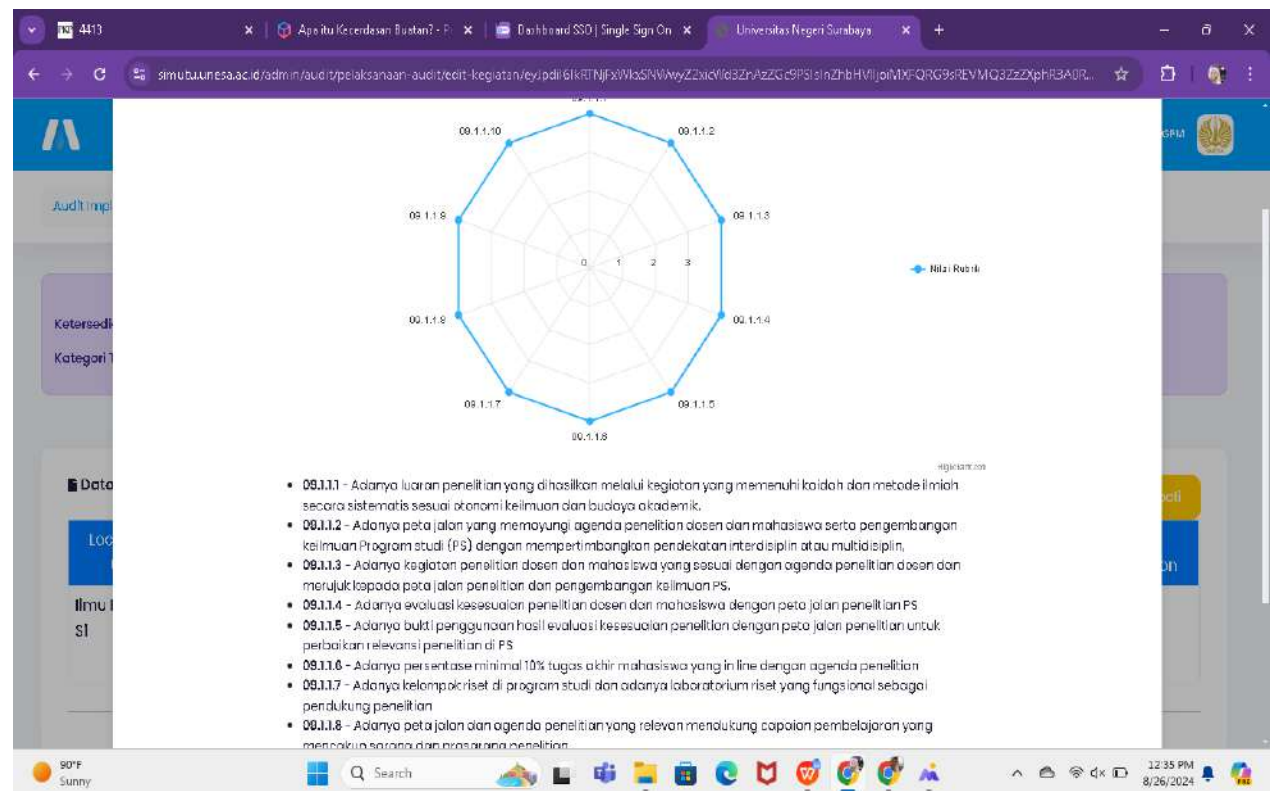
4413 × | Apa itu Kecerdasan Buatan? - × | Dashboard SSO | Single Sign On × | Universitas Negeri Surabaya × +

simutu.unesa.ac.id/admin/audit/pelaksanaan-audit/edit-kegiatan/eyJpdiI6IkRTNjFxWkxSNWwyZ2xicWd3ZnAzZGc9PSIsInZhbHVlIjoiMXFQRG9sREVMQ3ZzZXphR3A0R...

Audit Impl

Ketersedi
Kategori T

Data

Loc

Ilmu
S1

on

09.1.1.10
09.1.1.2
09.1.1.9
09.1.1.3
0 1 2 3
Nilai Rubrik
09.1.1.8
09.1.1.4
09.1.1.7
09.1.1.5
09.1.1.6

Highcharts.com

- 09.1.1.1 - Adanya luaran penelitian yang dihasilkan melalui kegiatan yang memenuhi kaidah dan metode ilmiah secara sistematis sesuai otonomi keilmuan dan budaya akademik.
- 09.1.1.2 - Adanya peta jalan yang memayungi agenda penelitian dosen dan mahasiswa serta pengembangan keilmuan Program studi (PS) dengan mempertimbangkan pendekatan interdisiplin atau multidisiplin.
- 09.1.1.3 - Adanya kegiatan penelitian dosen dan mahasiswa yang sesuai dengan agenda penelitian dosen dan merujuk kepada peta jalan penelitian dan pengembangan keilmuan PS.
- 09.1.1.4 - Adanya evaluasi kesesuaian penelitian dosen dan mahasiswa dengan peta jalan penelitian PS
- 09.1.1.5 - Adanya bukti penggunaan hasil evaluasi kesesuaian penelitian dengan peta jalan penelitian untuk perbaikan relevansi penelitian di PS
- 09.1.1.6 - Adanya persentase minimal 10% tugas akhir mahasiswa yang in line dengan agenda penelitian
- 09.1.1.7 - Adanya kelompok riset di program studi dan adanya laboratorium riset yang fungsional sebagai pendukung penelitian
- 09.1.1.8 - Adanya peta jalan dan agenda penelitian yang relevan mendukung capaian pembelajaran yang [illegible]

90°F
Sunny
Search
12:35 PM
8/26/2024